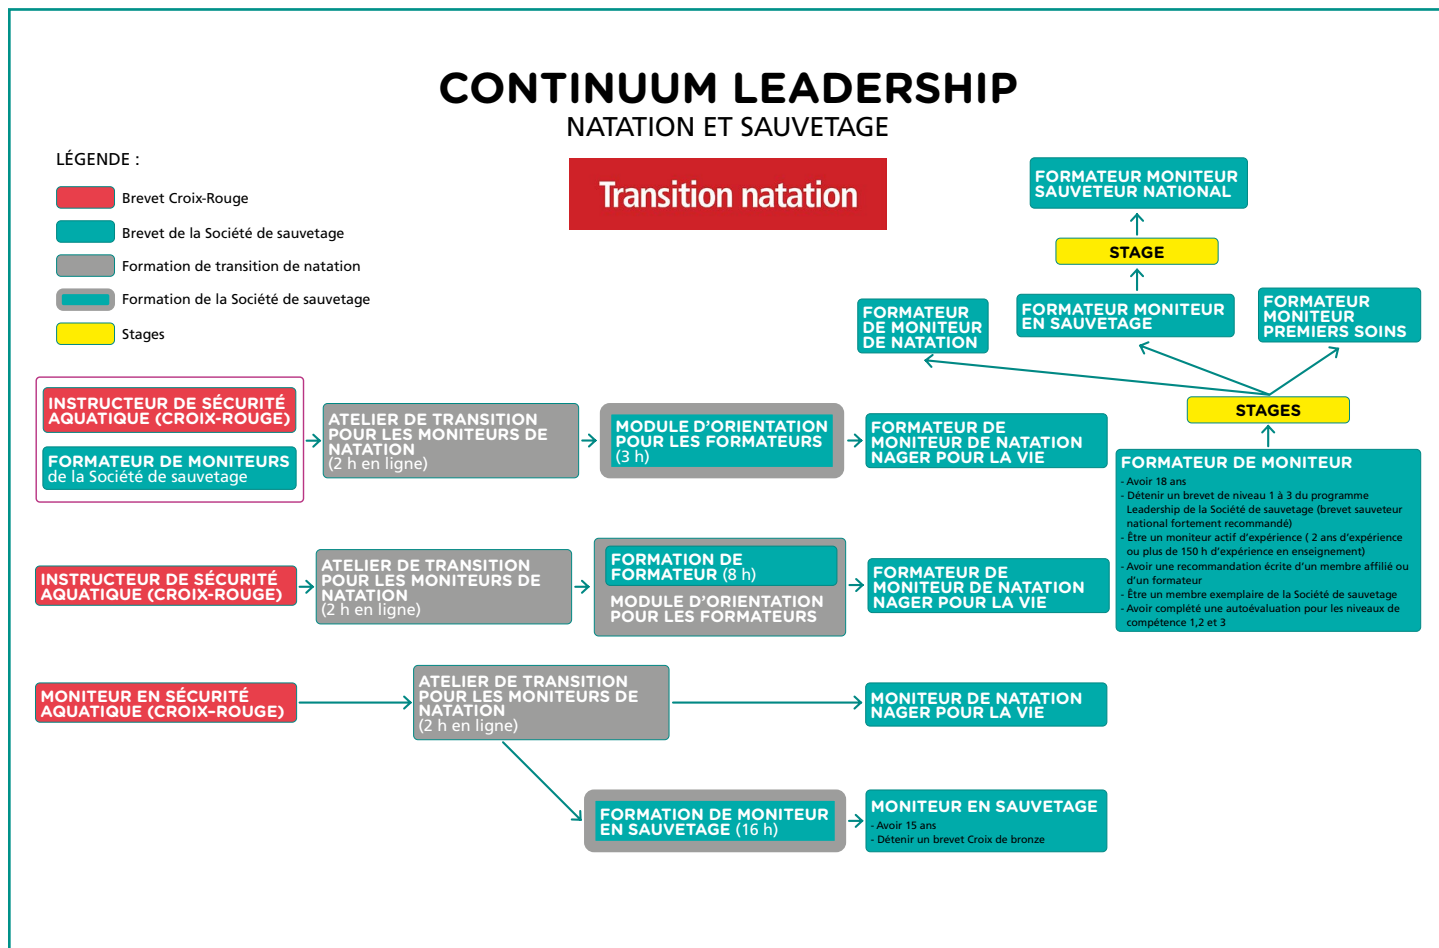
CONTINUUM LEADERSHIP
NATATION ET SAUVETAGE

Transition natation

LÉGENDE :
Brevet Croix-Rouge
Brevet de la Société de sauvetage
Formation de transition de natation
Formation de la Société de sauvetage
Stages

FORMATEUR MONITEUR SAUVETEUR NATIONAL
STAGE
FORMATEUR DE MONITEUR DE NATATION
FORMATEUR MONITEUR EN SAUVETAGE
FORMATEUR MONITEUR PREMIERS SOINS
STAGES

INSTRUCTEUR DE SÉCURITÉ AQUATIQUE (CROIX-ROUGE)
FORMATEUR DE MONITEURS de la Société de sauvetage
ATELIER DE TRANSITION POUR LES MONITEURS DE NATATION (2 h en ligne)
MODULE D'ORIENTATION POUR LES FORMATEURS (3 h)
FORMATEUR DE MONITEUR DE NATATION NAGER POUR LA VIE

FORMATEUR DE MONITEUR
- Avoir 18 ans
- Détenir un brevet de niveau 1 à 3 du programme Leadership de la Société de sauvetage (brevet sauveteur national fortement recommandé)
- Être un moniteur actif d'expérience ( 2 ans d'expérience ou plus de 150 h d'expérience en enseignement)
- Avoir une recommandation écrite d'un membre affilié ou d'un formateur
- Être un membre exemplaire de la Société de sauvetage
- Avoir complété une autoévaluation pour les niveaux de compétence 1,2 et 3

INSTRUCTEUR DE SÉCURITÉ AQUATIQUE (CROIX-ROUGE)
ATELIER DE TRANSITION POUR LES MONITEURS DE NATATION (2 h en ligne)
FORMATION DE FORMATEUR (8 h)
MODULE D'ORIENTATION POUR LES FORMATEURS
FORMATEUR DE MONITEUR DE NATATION NAGER POUR LA VIE

MONITEUR EN SÉCURITÉ AQUATIQUE (CROIX-ROUGE)
ATELIER DE TRANSITION POUR LES MONITEURS DE NATATION (2 h en ligne)
MONITEUR DE NATATION NAGER POUR LA VIE
FORMATION DE MONITEUR EN SAUVETAGE (16 h)
MONITEUR EN SAUVETAGE
- Avoir 15 ans
- Détenir un brevet Croix de bronze